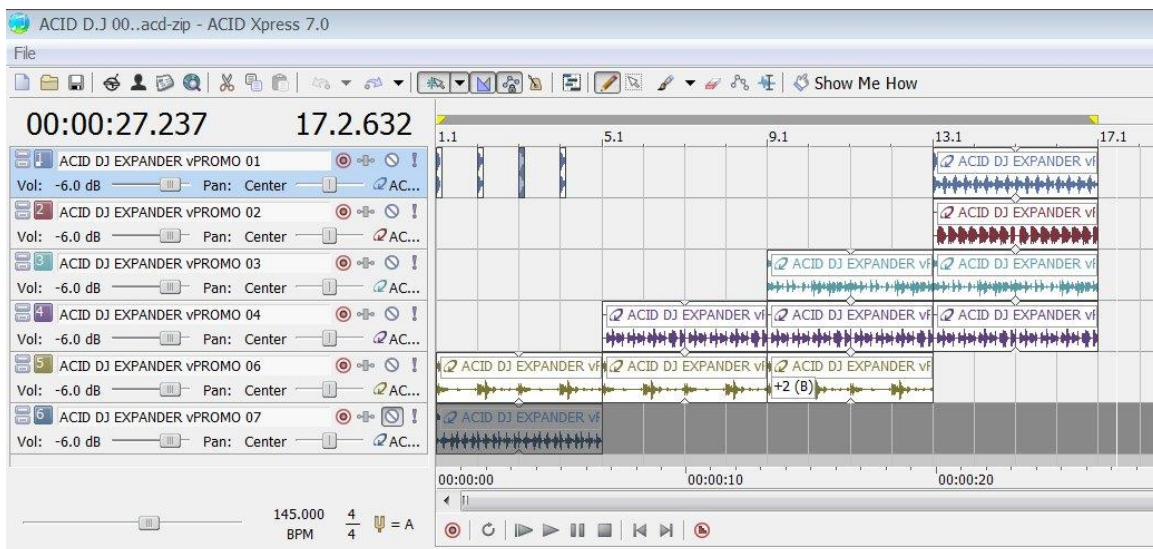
ACID D.J 00..acd-zip - ACID Xpress 7.0

File

Show Me How

00:00:27.237

17.2.632

1.1

5.1

9.1

13.1

17.1

1 ACID DJ EXPANDER vPROMO 01

Vol: -6.0 dB Pan: Center AC...

2 ACID DJ EXPANDER vPROMO 02

Vol: -6.0 dB Pan: Center AC...

3 ACID DJ EXPANDER vPROMO 03

Vol: -6.0 dB Pan: Center AC...

4 ACID DJ EXPANDER vPROMO 04

Vol: -6.0 dB Pan: Center AC...

5 ACID DJ EXPANDER vPROMO 06

Vol: -6.0 dB Pan: Center AC...

6 ACID DJ EXPANDER vPROMO 07

Vol: -6.0 dB Pan: Center AC...

ACID DJ EXPANDER vF

ACID DJ EXPANDER vF

ACID DJ EXPANDER vF

ACID DJ EXPANDER vF

ACID DJ EXPANDER vF

ACID DJ EXPANDER vF

ACID DJ EXPANDER vF

ACID DJ EXPANDER vF

ACID DJ EXPANDER vF

ACID DJ EXPANDER vF

ACID DJ EXPANDER vF

+2 (B)

00:00:00

00:00:10

00:00:20

145.000 BPM

$\frac{4}{4}$

= A